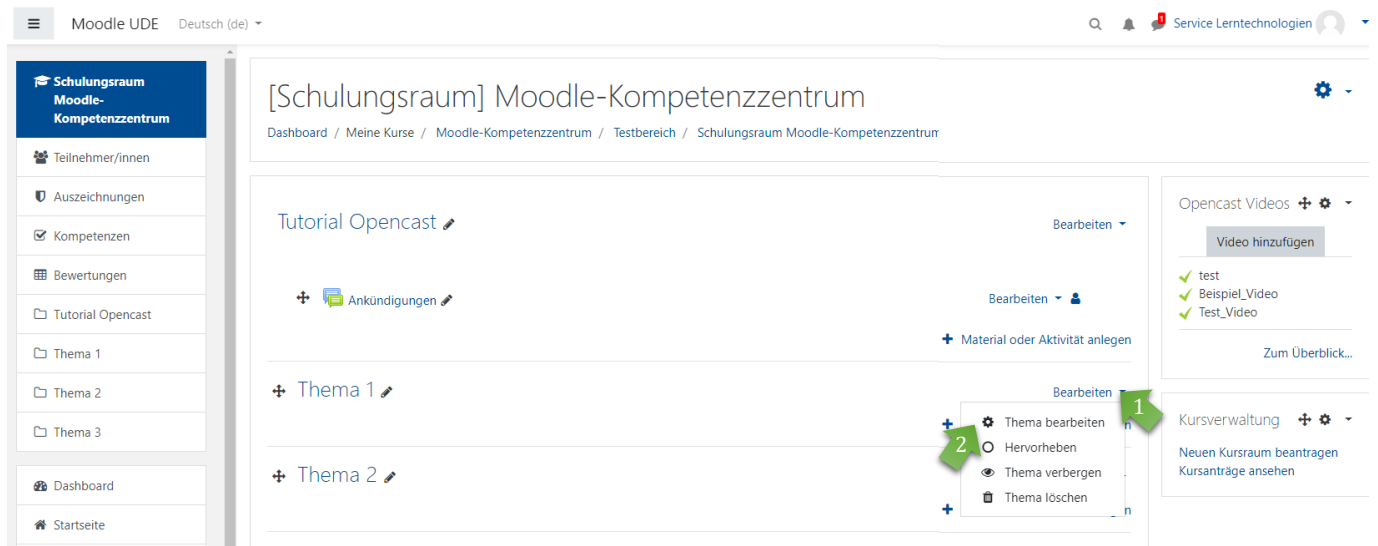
Moodle UDE Deutsch (de)

1

Service Lerntechnologien

Schulungsraum Moodle-Kompetenzzentrum

Teilnehmer/innen

Auszeichnungen

Kompetenzen

Bewertungen

Tutorial Opencast

Thema 1

Thema 2

Thema 3

Dashboard

Startseite

[Schulungsraum] Moodle-Kompetenzzentrum

Dashboard / Meine Kurse / Moodle-Kompetenzzentrum / Testbereich / Schulungsraum Moodle-Kompetenzzentrum

Tutorial Opencast

Bearbeiten

Ankündigungen

Bearbeiten

Material oder Aktivität anlegen

Thema 1

Bearbeiten

1

Thema bearbeiten

2

Hervorheben

Thema verbergen

Thema löschen

Thema 2

Opencast Videos

Video hinzufügen

test

Beispiel_Video

Test_Video

Zum Überblick...

Kursverwaltung

Neuen Kursraum beantragen

Kursanträge ansehen